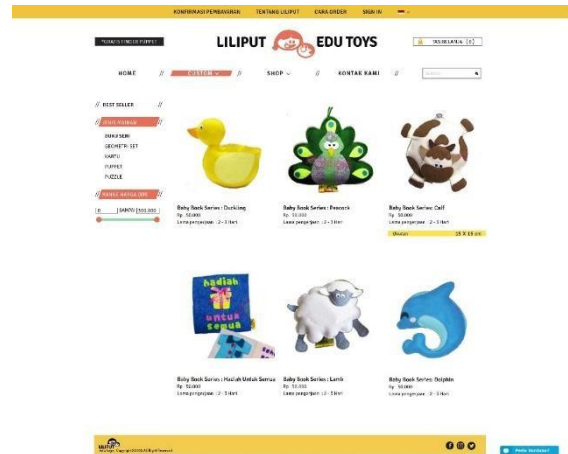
KONFIRMASI PEMBAYARAN TENTANG LILIPUT CARA ORDER SIGN IN

TODAY'S FINGER PUPPET

LILIPUT EDU TOYS

TAS BELANJA | 0

HOME // CUSTOM // SHOP // KONTAK KAMI //

// BEST SELLER //

// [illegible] //

BUKU SERI
GEOMETRI SET
KARTU
PUPPET
PUZZLE

// RANGE HARGA (RP) //

0 SAMPAI 500.000

Baby Book Series : Duckling
Rp. 50.000
Lama pengerjaan : 2 - 3 Hari

Baby Book Series : Peacock
Rp. 50.000
Lama pengerjaan : 2 - 3 Hari

Baby Book Series: Calf
Rp. 50.000
Lama pengerjaan : 2 - 3 Hari
Ukuran 15 X 15 cm

hadiah untuk semua

Baby Book Series : Hadiah Untuk Semua
Rp. 50.000
Lama pengerjaan : 2 - 3 Hari

Baby Book Series : Lamb
Rp. 50.000
Lama pengerjaan : 2 - 3 Hari

Baby Book Series: Dolphin
Rp. 50.000
Lama pengerjaan : 2 - 3 Hari

LILIPUT
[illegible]

Perlu bantuan?